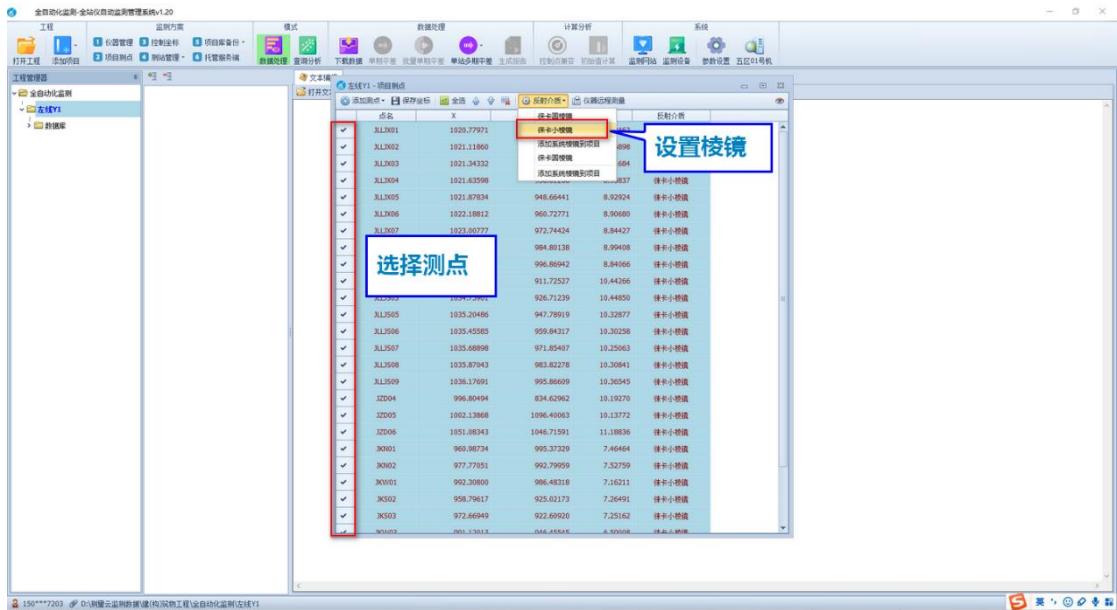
全自动化监测-全站仪自动监测管理系统v1.20

工程 监测方案 模式 数据处理 计算分析 系统

打开工程 添加项目 仪器管理 项目测点 控制坐标 测站管理 项目库备份 托管服务端 数据处理 查询分析 下载数据 单期平差 批量单期平差 单站多期平差 生成报告 控制点解算 初始值计算 监测网站 监测设备 参数设置 五匹01号机

工程管理器
全自动化监测
左线Y1
数据库

文本编
打开文

左线Y1 - 项目测点

添加测点 保存坐标 全选 反射介质 仪器远程测量

| | 点名 | X | | | 反射介质 |
|---|---|---|---|---|---|
| ✔ | JLLJX01 | 1020.77971 | | | |
| ✔ | JLLJX02 | 1021.11860 | | 898 | |
| ✔ | JLLJX03 | 1021.34332 | | 684 | |
| ✔ | JLLJX04 | 1021.63598 | | 837 | 徕卡小棱镜 |
| ✔ | JLLJX05 | 1021.87834 | 948.66441 | 8.92924 | 徕卡小棱镜 |
| ✔ | JLLJX06 | 1022.18812 | 960.72771 | 8.90680 | 徕卡小棱镜 |
| ✔ | JLLJX07 | 1023.00777 | 972.74424 | 8.84427 | 徕卡小棱镜 |
| ✔ | | | 984.80138 | 8.99408 | 徕卡小棱镜 |
| ✔ | | | 996.86942 | 8.84066 | 徕卡小棱镜 |
| ✔ | | | 911.72527 | 10.44266 | 徕卡小棱镜 |
| ✔ | | | 926.71239 | 10.44850 | 徕卡小棱镜 |
| ✔ | JLLJS05 | 1035.20486 | 947.78919 | 10.32877 | 徕卡小棱镜 |
| ✔ | JLLJS06 | 1035.45585 | 959.84317 | 10.30258 | 徕卡小棱镜 |
| ✔ | JLLJS07 | 1035.68898 | 971.85407 | 10.25063 | 徕卡小棱镜 |
| ✔ | JLLJS08 | 1035.87043 | 983.82278 | 10.30841 | 徕卡小棱镜 |
| ✔ | JLLJS09 | 1036.17691 | 995.86609 | 10.36545 | 徕卡小棱镜 |
| ✔ | JZD04 | 996.80494 | 834.62962 | 10.19270 | 徕卡小棱镜 |
| ✔ | JZD05 | 1002.13868 | 1096.40063 | 10.13772 | 徕卡小棱镜 |
| ✔ | JZD06 | 1051.08343 | 1046.71591 | 11.18836 | 徕卡小棱镜 |
| ✔ | JKN01 | 960.98734 | 995.37329 | 7.46464 | 徕卡小棱镜 |
| ✔ | JKN02 | 977.77051 | 992.79959 | 7.52759 | 徕卡小棱镜 |
| ✔ | JKW01 | 992.30800 | 986.48318 | 7.16211 | 徕卡小棱镜 |
| ✔ | JKS02 | 958.79617 | 925.02173 | 7.26491 | 徕卡小棱镜 |
| ✔ | JKS03 | 972.66949 | 922.60920 | 7.25162 | 徕卡小棱镜 |

徕卡圆棱镜
徕卡小棱镜
添加系统棱镜到项目
徕卡圆棱镜
添加系统棱镜到项目

设置棱镜

选择测点

150****7203 D:\测量云监测数据\建(构)筑物工程\全自动化监测\左线Y1

英